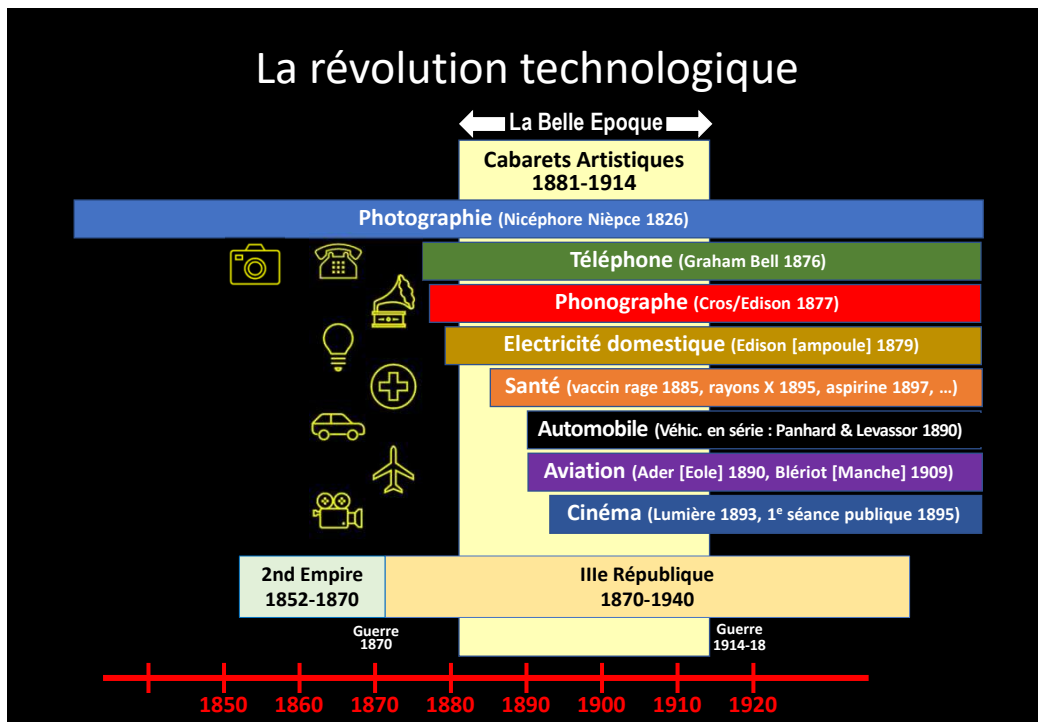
La révolution technologique

La Belle Epoque

Cabarets Artistiques
1881-1914

Photographie (Nicéphore Nièpce 1826)

Téléphone (Graham Bell 1876)

Phonographe (Cros/Edison 1877)

Electricité domestique (Edison [ampoule] 1879)

Santé (vaccin rage 1885, rayons X 1895, aspirine 1897, …)

Automobile (Véhic. en série : Panhard & Levassor 1890)

Aviation (Ader [Eole] 1890, Blériot [Manche] 1909)

Cinéma (Lumière 1893, 1$^{e}$ séance publique 1895)

2nd Empire
1852-1870

IIIe République
1870-1940

Guerre
1870

Guerre
1914-18

1850 1860 1870 1880 1890 1900 1910 1920